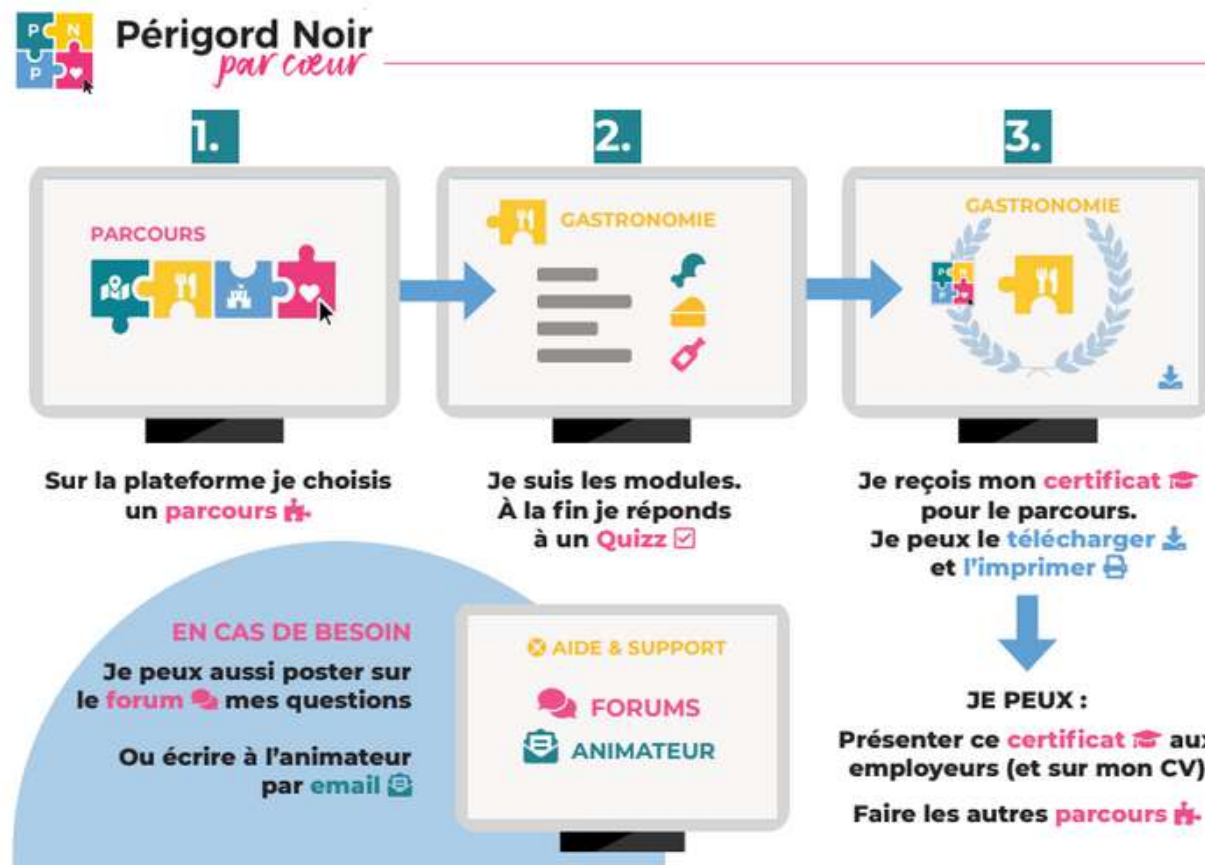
P N
P

Périgord Noir
par cœur

1.

PARCOURS

Sur la plateforme je choisis un parcours

2.

GASTRONOMIE

Je suis les modules. À la fin je réponds à un Quizz

3.

GASTRONOMIE

Je reçois mon certificat pour le parcours. Je peux le télécharger et l'imprimer

EN CAS DE BESOIN

Je peux aussi poster sur le forum mes questions

Ou écrire à l'animateur par email

AIDE & SUPPORT

FORUMS

ANIMATEUR

JE PEUX :

Présenter ce certificat aux employeurs (et sur mon CV)

Faire les autres parcours